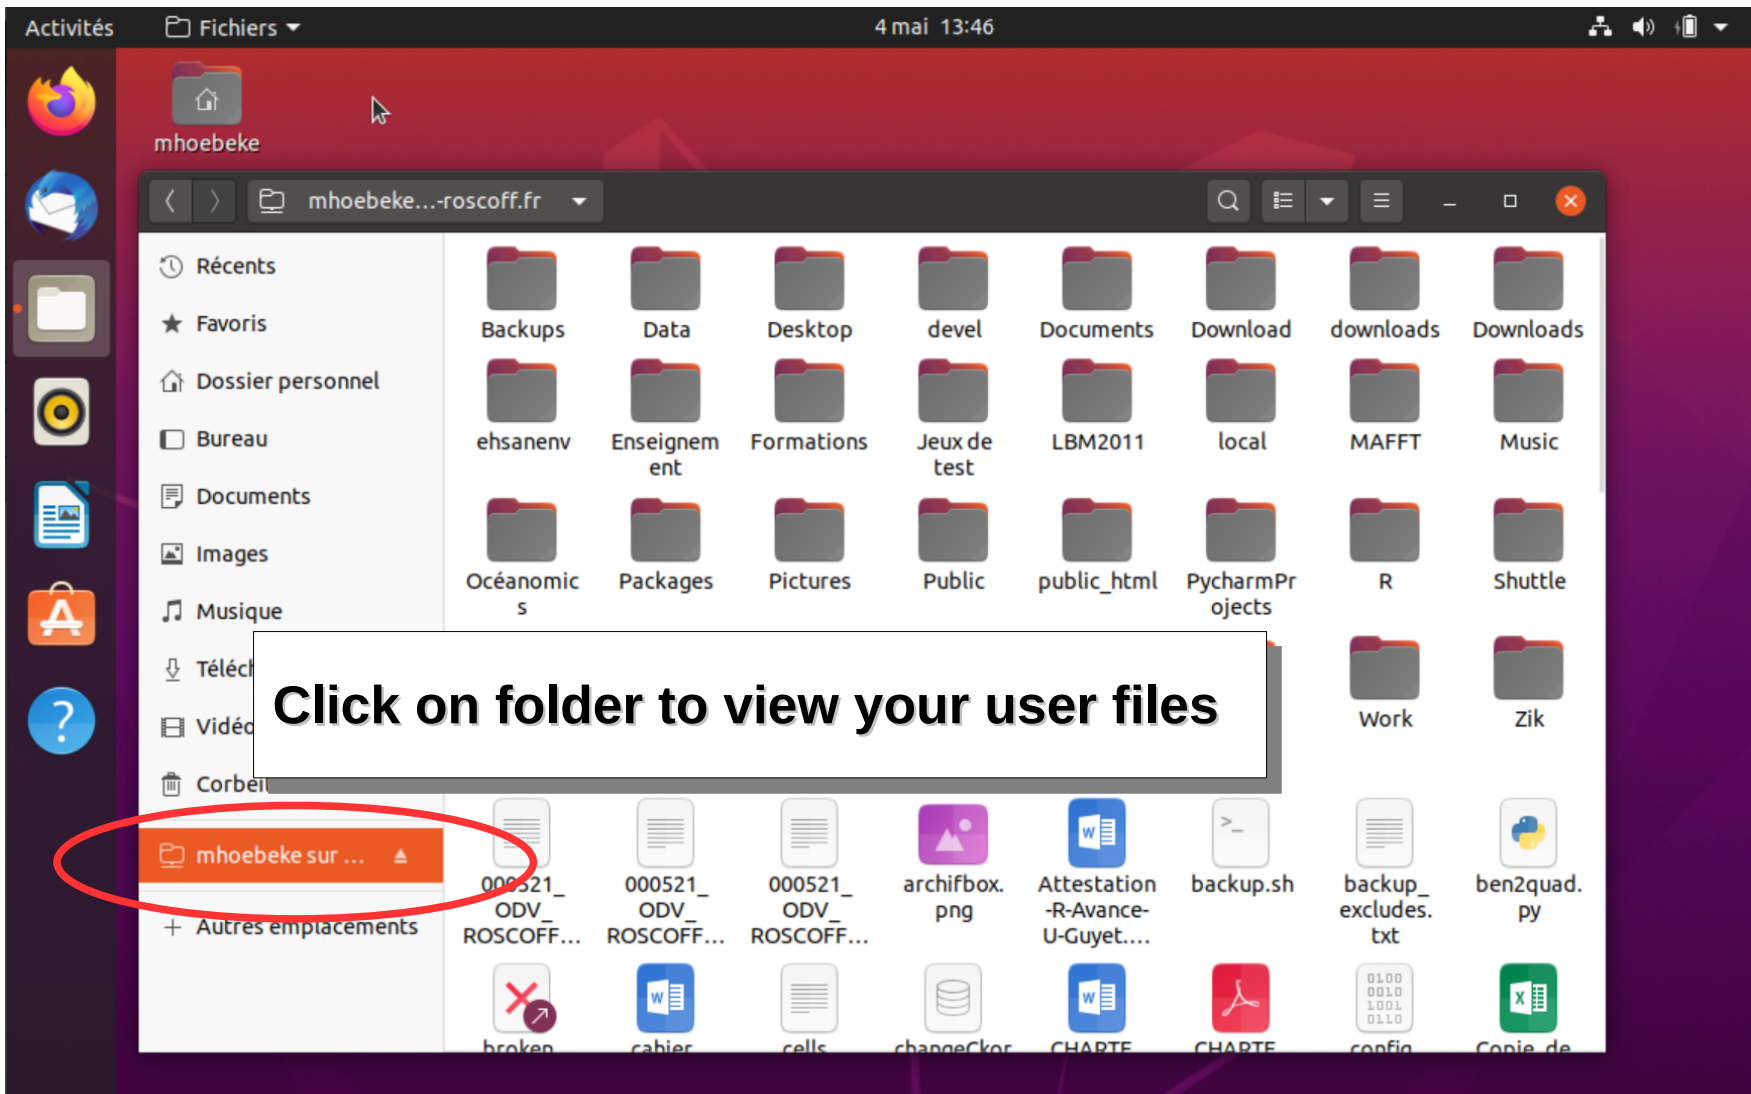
Activités Fichiers 4 mai 13:46

mhoebeke

mhoebeke...-roscoff.fr

Récents
Favoris
Dossier personnel
Bureau
Documents
Images
Musique
Téléc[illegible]
Vidéo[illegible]
Corbei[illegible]
mhoebeke sur ...
+ Autres emplacements

Backups Data Desktop devel Documents Download downloads Downloads
ehsanenv Enseignement Formations Jeux de test LBM2011 local MAFFT Music
Océanomics Packages Pictures Public public_html PycharmProjects R Shuttle
Work Zik

Click on folder to view your user files

000521_ODV_ROSCOFF... 000521_ODV_ROSCOFF... 000521_ODV_ROSCOFF... archifbox.png Attestation-R-Avance-U-Guyet.... backup.sh backup_excludes.txt ben2quad.py
broken cahier cells changeCkor CHARTE CHARTE config Copie_de

0100 0010 1001 0110